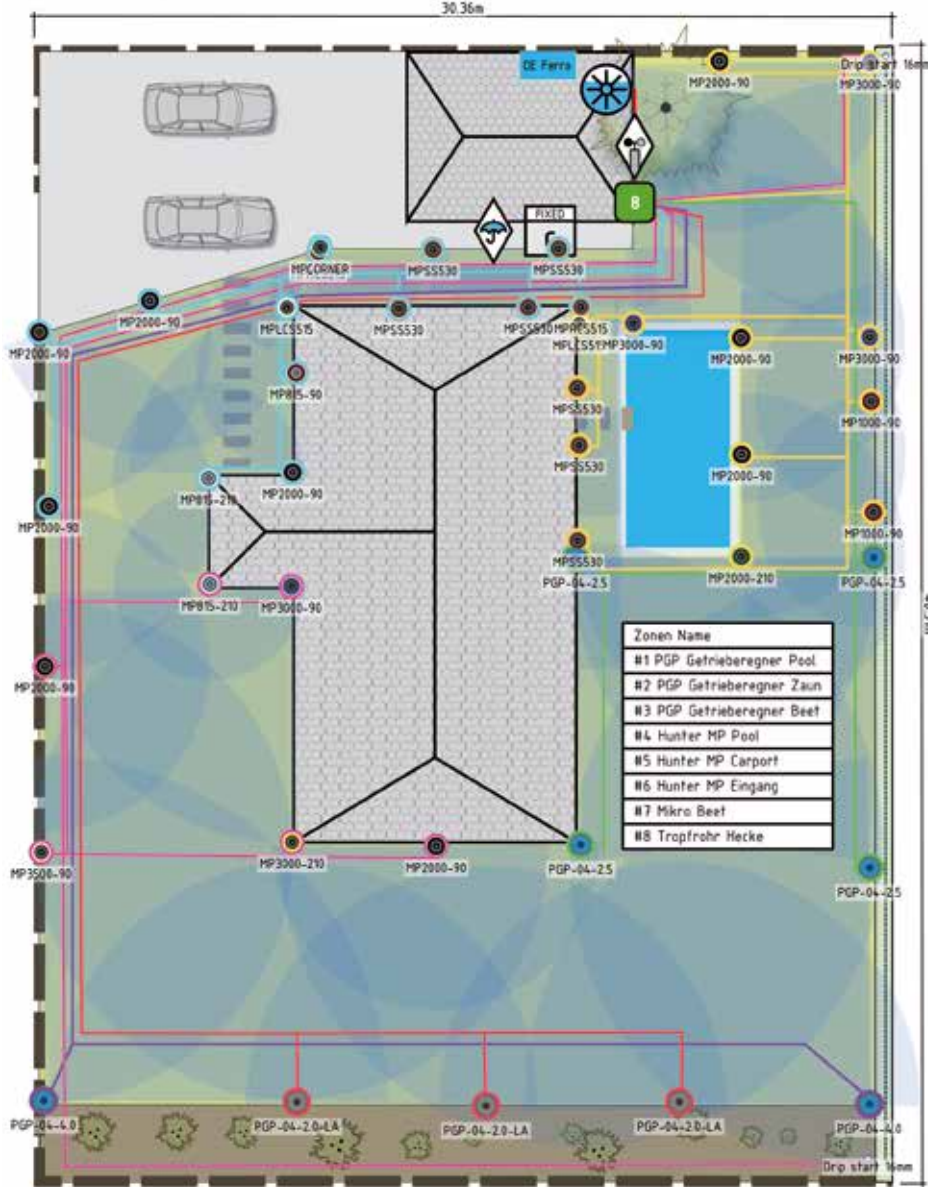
30.36m

DE Ferro

Drip start 16mm
MP2000-90
MP3000-90

8

FIXED

MPCORNER
MPSS530
MPSS530

MP2000-90
MP2000-90
MPLCS515
MPSS530
MPSS530
MPRCS515
MPLCS515
MP3000-90
MP2000-90
MP3000-90
MP815-90
MPSS530
MP1000-90
MPSS530
MP815-210
MP2000-90
MP2000-90
MP2000-90
MP1000-90
MPSS530
PGP-04-2.5
MP2000-210
PGP-04-2.5
MP815-210
MP3000-90

| Zonen Name |
|---|
| #1 PGP Getrieberegner Pool |
| #2 PGP Getrieberegner Zaun |
| #3 PGP Getrieberegner Beet |
| #4 Hunter MP Pool |
| #5 Hunter MP Carport |
| #6 Hunter MP Eingang |
| #7 Mikro Beet |
| #8 Tropfrohr Hecke |

MP2000-90
MP3500-90
MP3000-210
MP2000-90
PGP-04-2.5
PGP-04-2.5

PGP-04-4.0
PGP-04-2.0-LA
PGP-04-2.0-LA
PGP-04-2.0-LA
PGP-04-4.0
Drip start 16mm